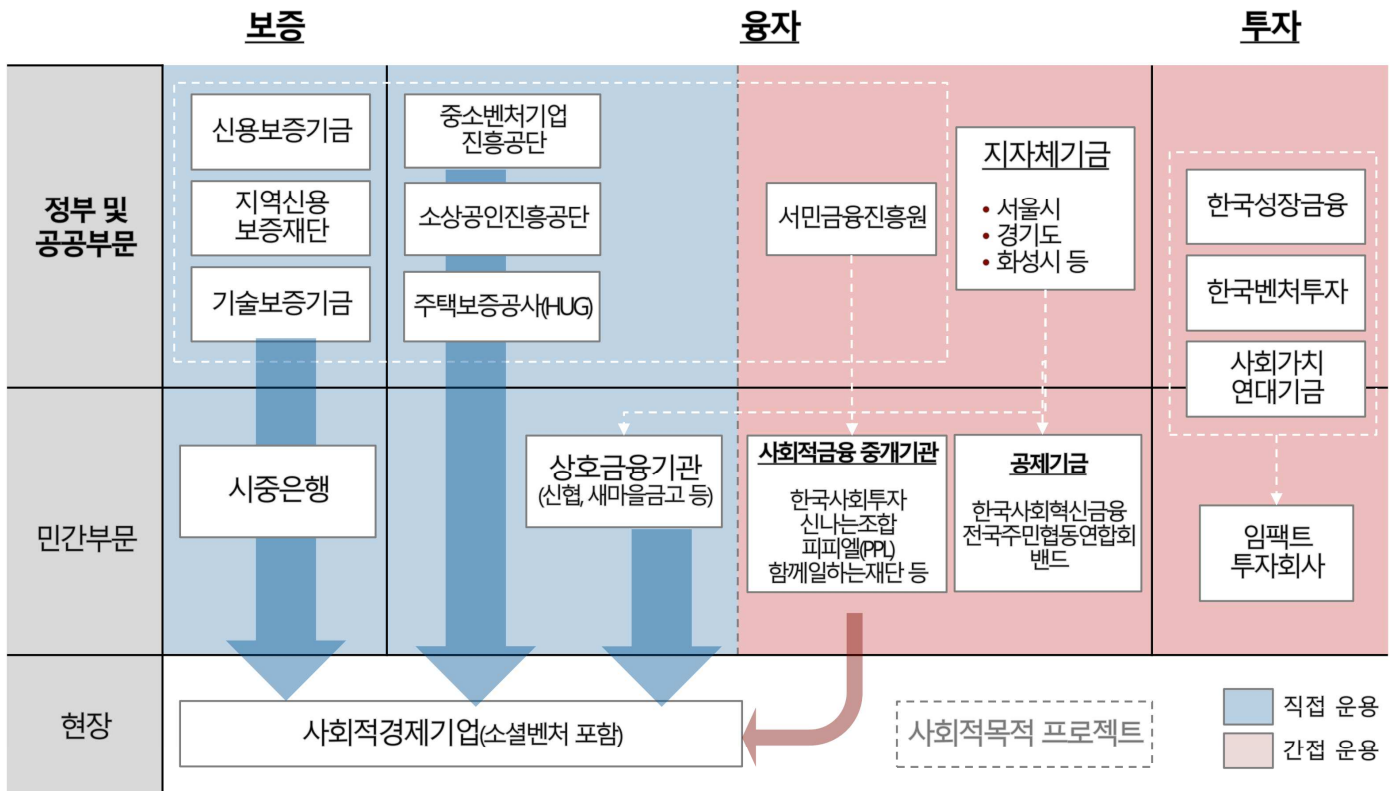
보증

융자

투자

정부 및 공공부문

신용보증기금

지역신용 보증재단

기술보증기금

중소벤처기업 진흥공단

소상공인진흥공단

주택보증공사(HUG)

서민금융진흥원

지자체기금

• 서울시
• 경기도
• 화성시 등

한국성장금융

한국벤처투자

사회가치 연대기금

민간부문

시중은행

상호금융기관 (신협, 새마을금고 등)

사회적금융 중개기관

한국사회투자
신나는조합
피피엘(PPL)
함께일하는재단 등

공제기금

한국사회혁신금융
전국주민협동연합회
밴드

임팩트 투자회사

현장

사회적경제기업(소셜벤처 포함)

사회적목적 프로젝트

직접 운용

간접 운용